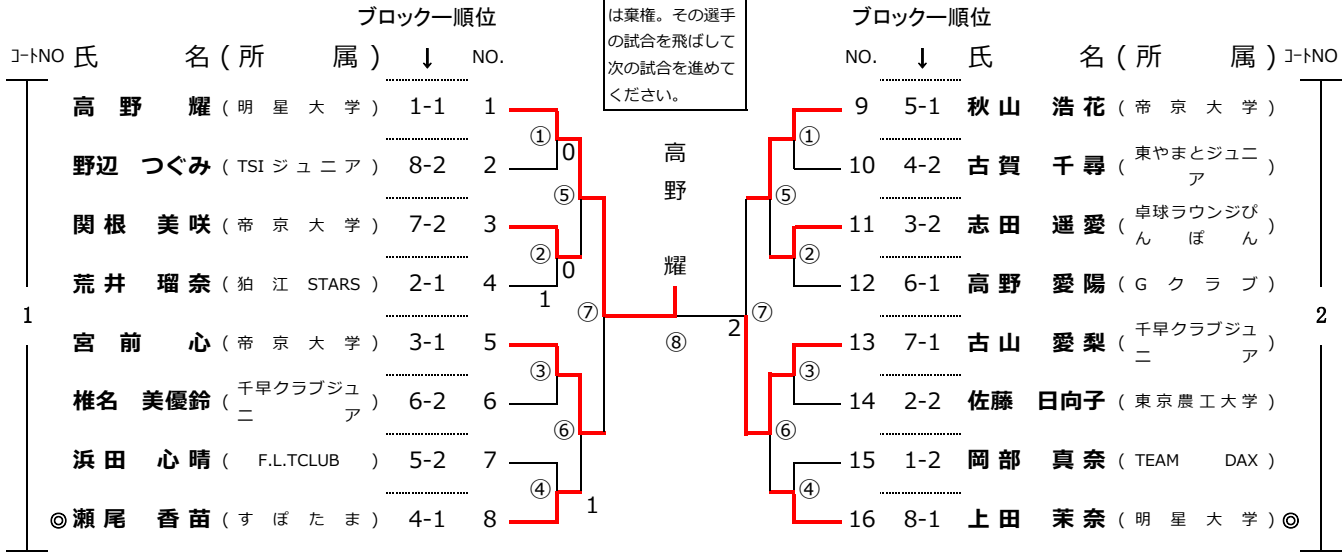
は棄権。その選手の試合を飛ばして次の試合を進めてください。

ブロック一順位

| ｺｰﾄNO | 氏名（所属） | ↓ | NO. |
|---|---|---|---|
| 1 | 高野 耀（明星大学） | 1-1 | 1 |
| | 野辺 つぐみ（TSI ジュニア） | 8-2 | 2 |
| | 関根 美咲（帝京大学） | 7-2 | 3 |
| | 荒井 瑠奈（狛江 STARS） | 2-1 | 4 |
| | 宮前 心（帝京大学） | 3-1 | 5 |
| | 椎名 美優鈴（千早クラブジュニア） | 6-2 | 6 |
| | 浜田 心晴（F.L.TCLUB） | 5-2 | 7 |
| | ◎瀬尾 香苗（すぽたま） | 4-1 | 8 |

① 0 ② 0 1 ③ ④ 1 ⑤ ⑥ ⑦

高
野
耀
⑧

2 ⑦

ブロック一順位

| NO. | ↓ | 氏名（所属） | ｺｰﾄNO |
|---|---|---|---|
| 9 | 5-1 | 秋山 浩花（帝京大学） | 2 |
| 10 | 4-2 | 古賀 千尋（東やまとジュニア） | |
| 11 | 3-2 | 志田 遥愛（卓球ラウンジぴんぽん） | |
| 12 | 6-1 | 高野 愛陽（G クラブ） | |
| 13 | 7-1 | 古山 愛梨（千早クラブジュニア） | |
| 14 | 2-2 | 佐藤 日向子（東京農工大学） | |
| 15 | 1-2 | 岡部 真奈（TEAM DAX） | |
| 16 | 8-1 | 上田 茉奈（明星大学）◎ | |

① ② ③ ④ ⑤ ⑥